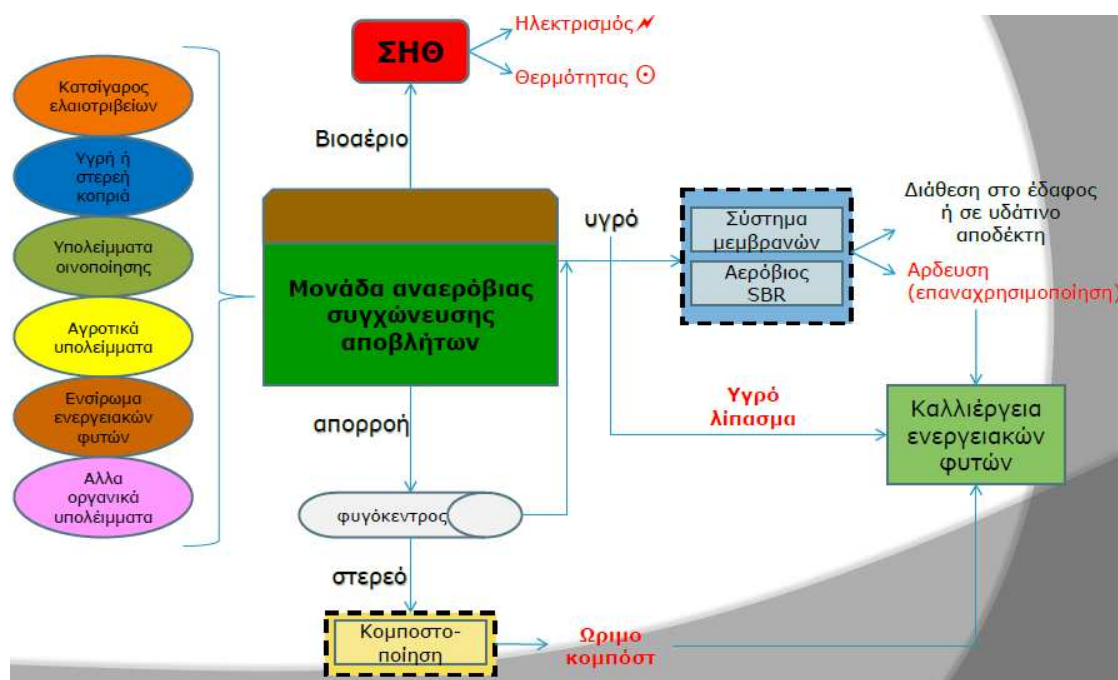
Κατσίγαρος ελαιοτριβείων

Υγρή ή στερεή κοπριά

Υπολείμματα οινοποίησης

Αγροτικά υπολείμματα

Ενσίρωμα ενεργειακών φυτών

Αλλα οργανικά υπολείμματα

ΣΗΘ

Ηλεκτρισμός

Θερμότητας

Βιοαέριο

Μονάδα αναερόβιας συγχώνευσης αποβλήτων

υγρό

Σύστημα μεμβρανών

Αερόβιος SBR

Διάθεση στο έδαφος ή σε υδάτινο αποδέκτη

Αρδευση (επαναχρησιμοποίηση)

Υγρό λίπασμα

Καλλιέργεια ενεργειακών φυτών

απορροή

φυγόκεντρος

στερεό

Κομποστοποίηση

Ωριμο κομπόστ